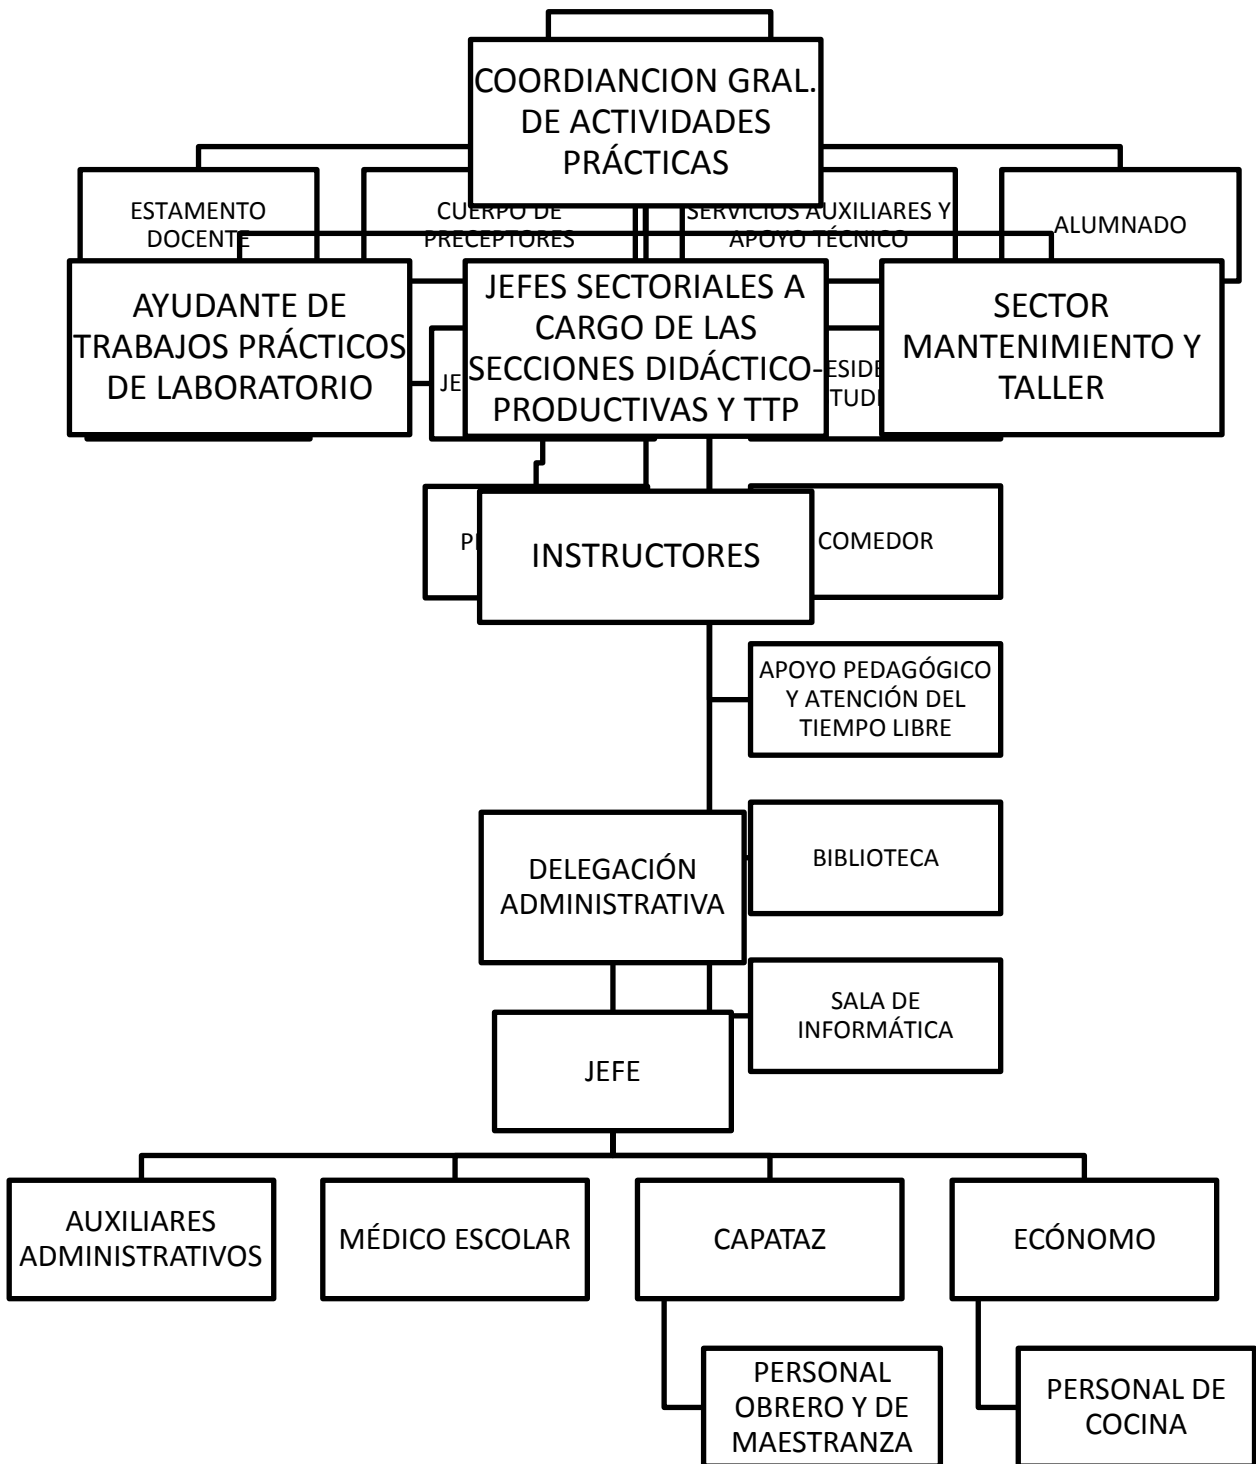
COORDIANCION GRAL. DE ACTIVIDADES PRÁCTICAS

ESTAMENTO DOCENTE

CUERPO DE PRECEPTORES

SERVICIOS AUXILIARES Y APOYO TÉCNICO

ALUMNADO

AYUDANTE DE TRABAJOS PRÁCTICOS DE LABORATORIO

JE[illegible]

JEFES SECTORIALES A CARGO DE LAS SECCIONES DIDÁCTICO-PRODUCTIVAS Y TTP

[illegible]ESIDE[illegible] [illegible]TUD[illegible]

SECTOR MANTENIMIENTO Y TALLER

P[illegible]

INSTRUCTORES

COMEDOR

APOYO PEDAGÓGICO Y ATENCIÓN DEL TIEMPO LIBRE

DELEGACIÓN ADMINISTRATIVA

BIBLIOTECA

SALA DE INFORMÁTICA

JEFE

AUXILIARES ADMINISTRATIVOS

MÉDICO ESCOLAR

CAPATAZ

ECÓNOMO

PERSONAL OBRERO Y DE MAESTRANZA

PERSONAL DE COCINA